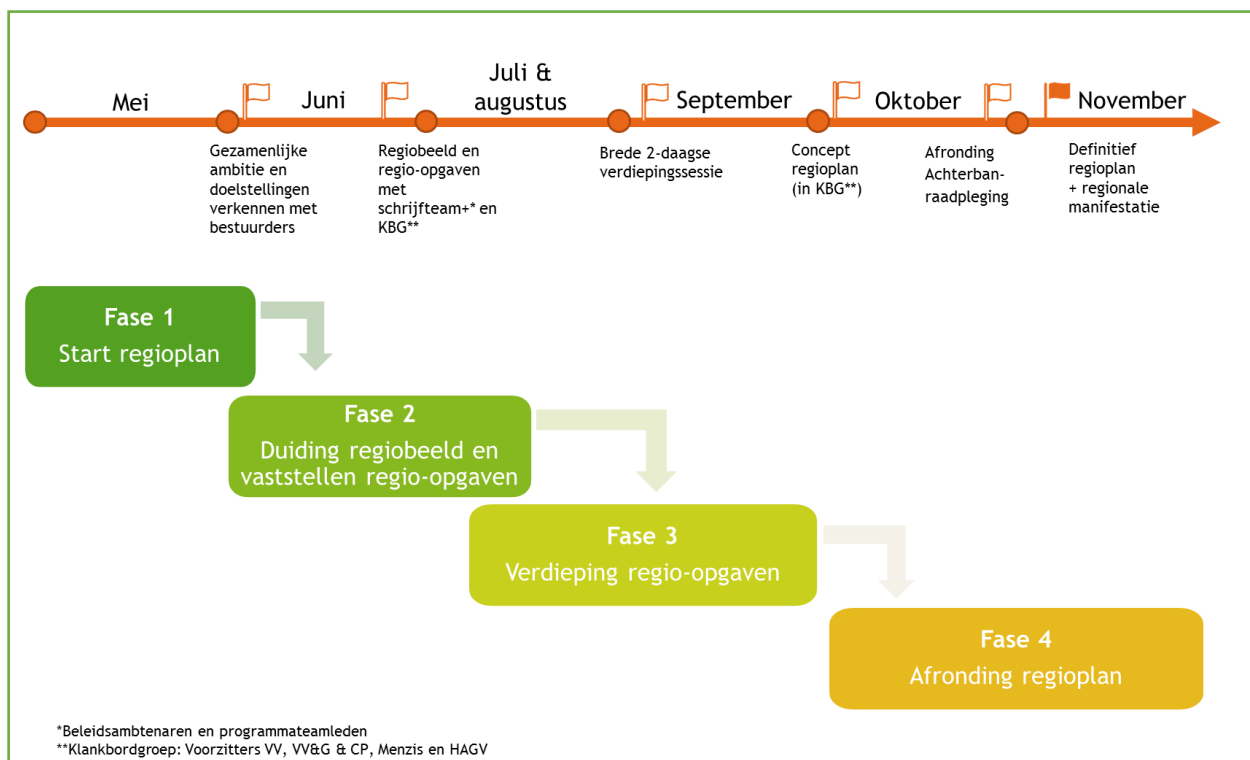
Mei

Juni

Juli & augustus

September

Oktober

November

Gezamenlijke ambitie en doelstellingen verkennen met bestuurders

Regiobeeld en regio-opgaven met schrijfteam+* en KBG**

Brede 2-daagse verdiepingssessie

Concept regioplan (in KBG**)

Afronding Achterban-raadpleging

Definitief regioplan + regionale manifestatie

Fase 1
Start regioplan

Fase 2
Duiding regiobeeld en vaststellen regio-opgaven

Fase 3
Verdieping regio-opgaven

Fase 4
Afronding regioplan

*Beleidsambtenaren en programmateamleden
**Klankbordgroep: Voorzitters VV, VV&G & CP, Menzis en HAGV